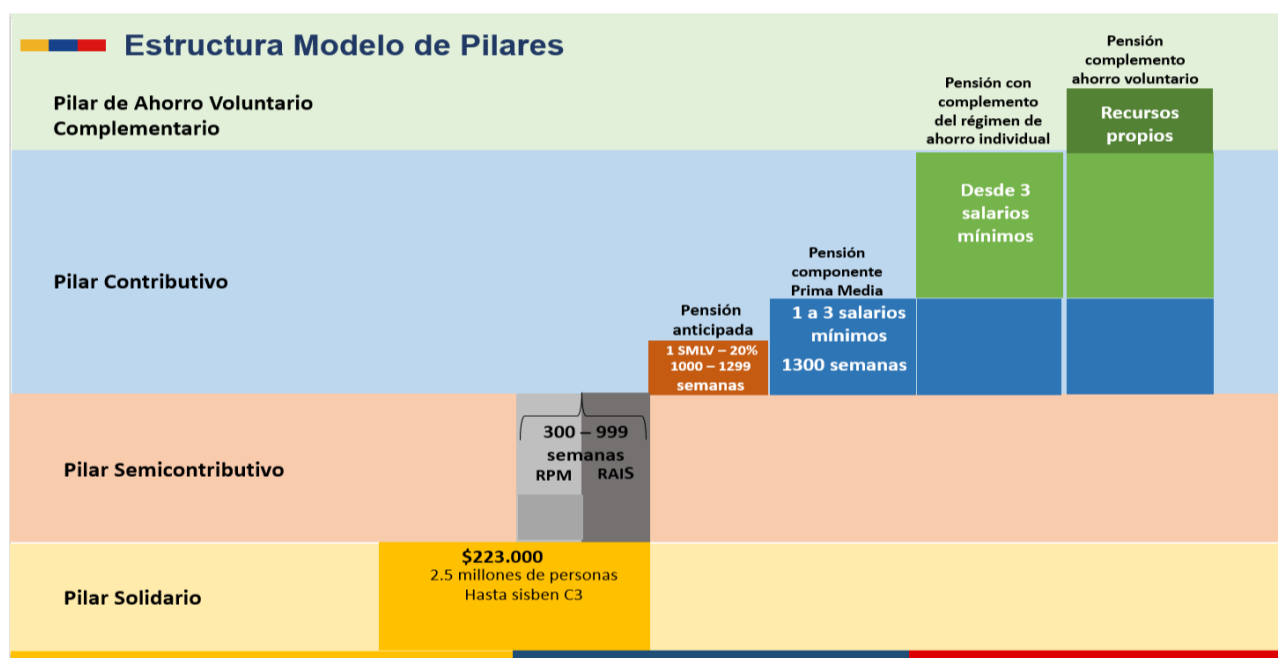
Estructura Modelo de Pilares

Pilar de Ahorro Voluntario Complementario

Pensión complemento ahorro voluntario

Pensión con complemento del régimen de ahorro individual

Recursos propios

Desde 3 salarios mínimos

Pilar Contributivo

Pensión componente Prima Media

1 a 3 salarios mínimos

1300 semanas

Pensión anticipada

1 SMLV – 20%
1000 – 1299 semanas

Pilar Semicontributivo

300 – 999 semanas

RPM RAIS

Pilar Solidario

$223.000
2.5 millones de personas
Hasta sisben C3